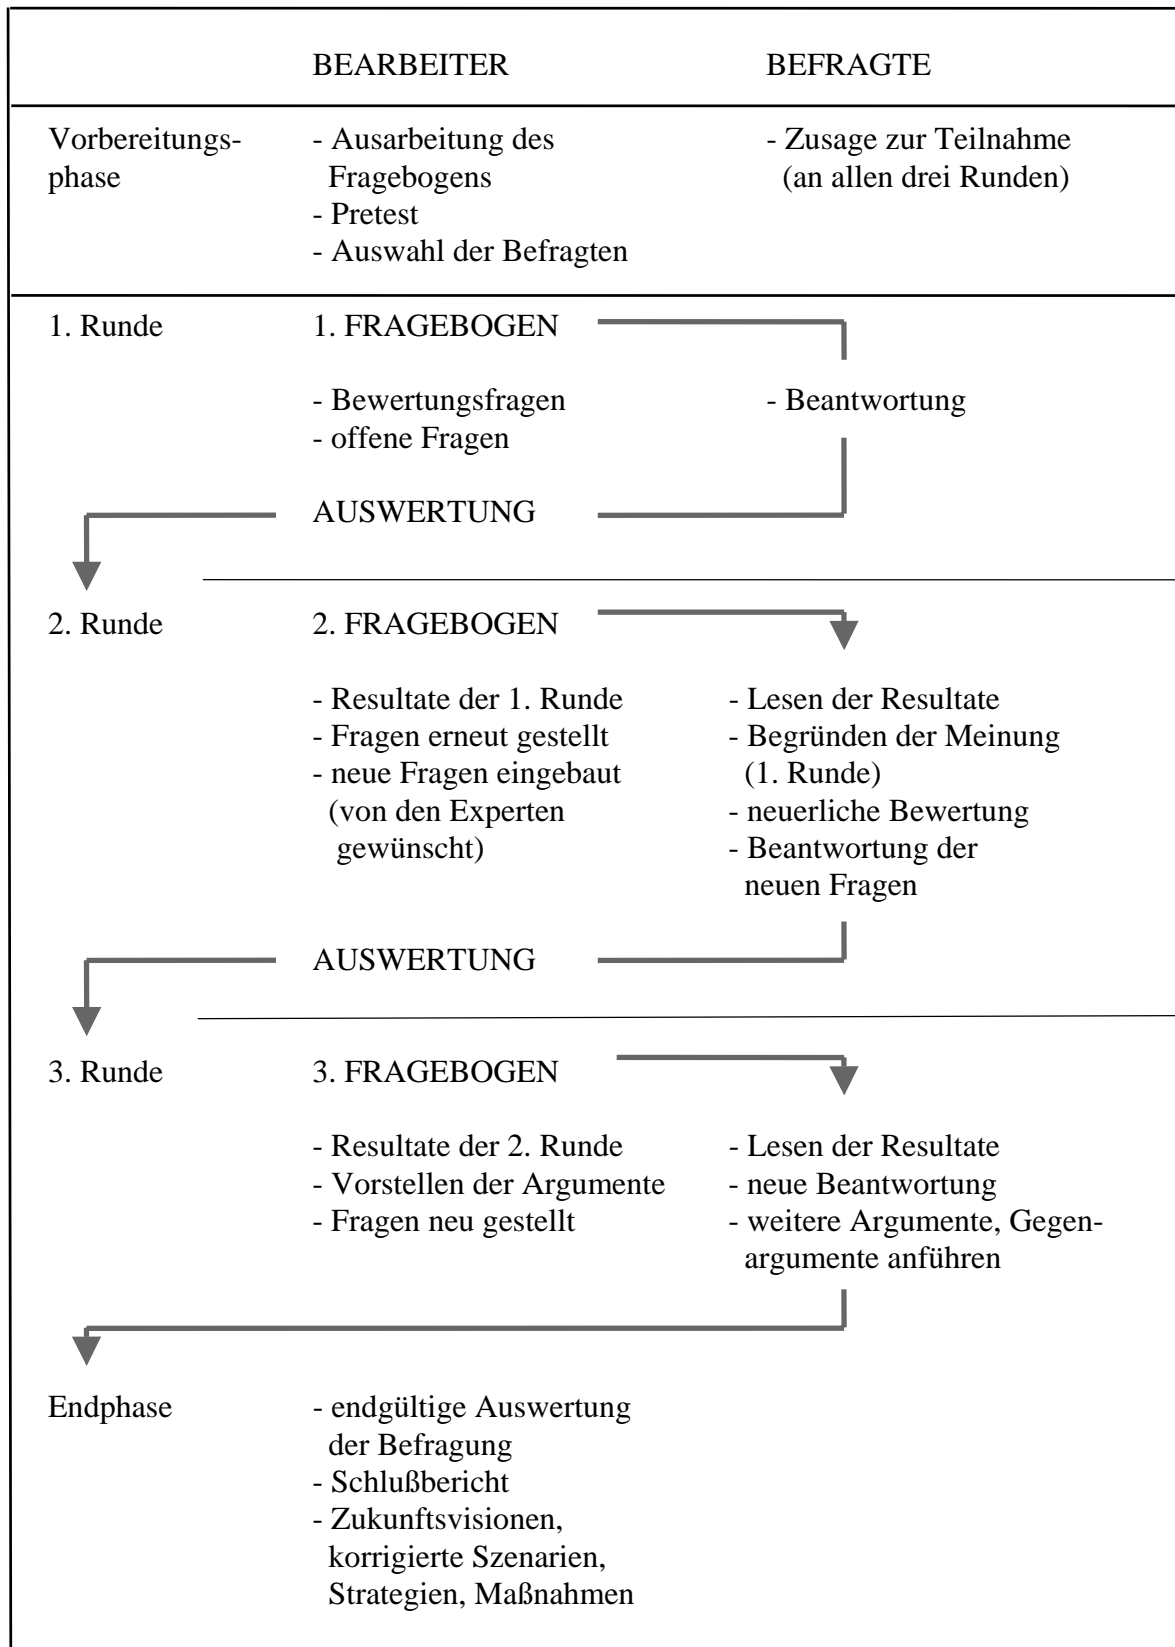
|  | BEARBEITER | BEFRAGTE |
|---|---|---|
| Vorbereitungsphase | - Ausarbeitung des Fragebogens<br>- Pretest<br>- Auswahl der Befragten | - Zusage zur Teilnahme (an allen drei Runden) |
| 1. Runde | 1. FRAGEBOGEN<br>- Bewertungsfragen<br>- offene Fragen<br>AUSWERTUNG | - Beantwortung |
| 2. Runde | 2. FRAGEBOGEN<br>- Resultate der 1. Runde<br>- Fragen erneut gestellt<br>- neue Fragen eingebaut (von den Experten gewünscht)<br>AUSWERTUNG | - Lesen der Resultate<br>- Begründen der Meinung (1. Runde)<br>- neuerliche Bewertung<br>- Beantwortung der neuen Fragen |
| 3. Runde | 3. FRAGEBOGEN<br>- Resultate der 2. Runde<br>- Vorstellen der Argumente<br>- Fragen neu gestellt | - Lesen der Resultate<br>- neue Beantwortung<br>- weitere Argumente, Gegenargumente anführen |
| Endphase | - endgültige Auswertung der Befragung<br>- Schlußbericht<br>- Zukunftsvisionen, korrigierte Szenarien, Strategien, Maßnahmen |  |